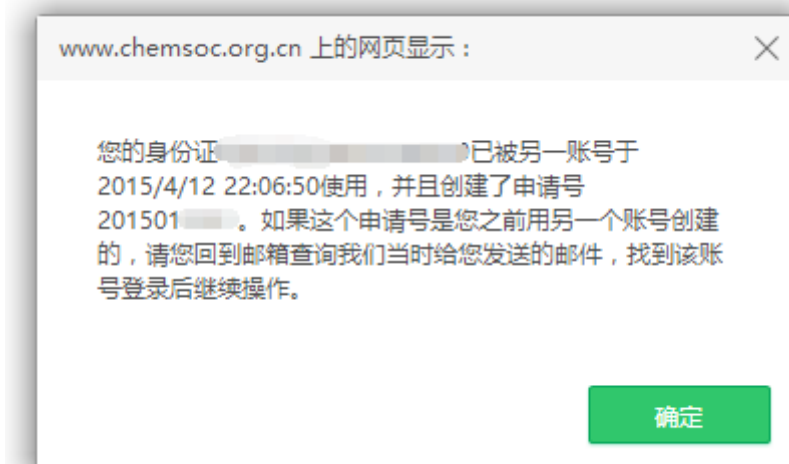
www.chemsoc.org.cn 上的网页显示：

×

您的身份证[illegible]已被另一账号于2015/4/12 22:06:50使用，并且创建了申请号201501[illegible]。如果这个申请号是您之前用另一个账号创建的，请您回到邮箱查询我们当时给您发送的邮件，找到该账号登录后继续操作。

确定